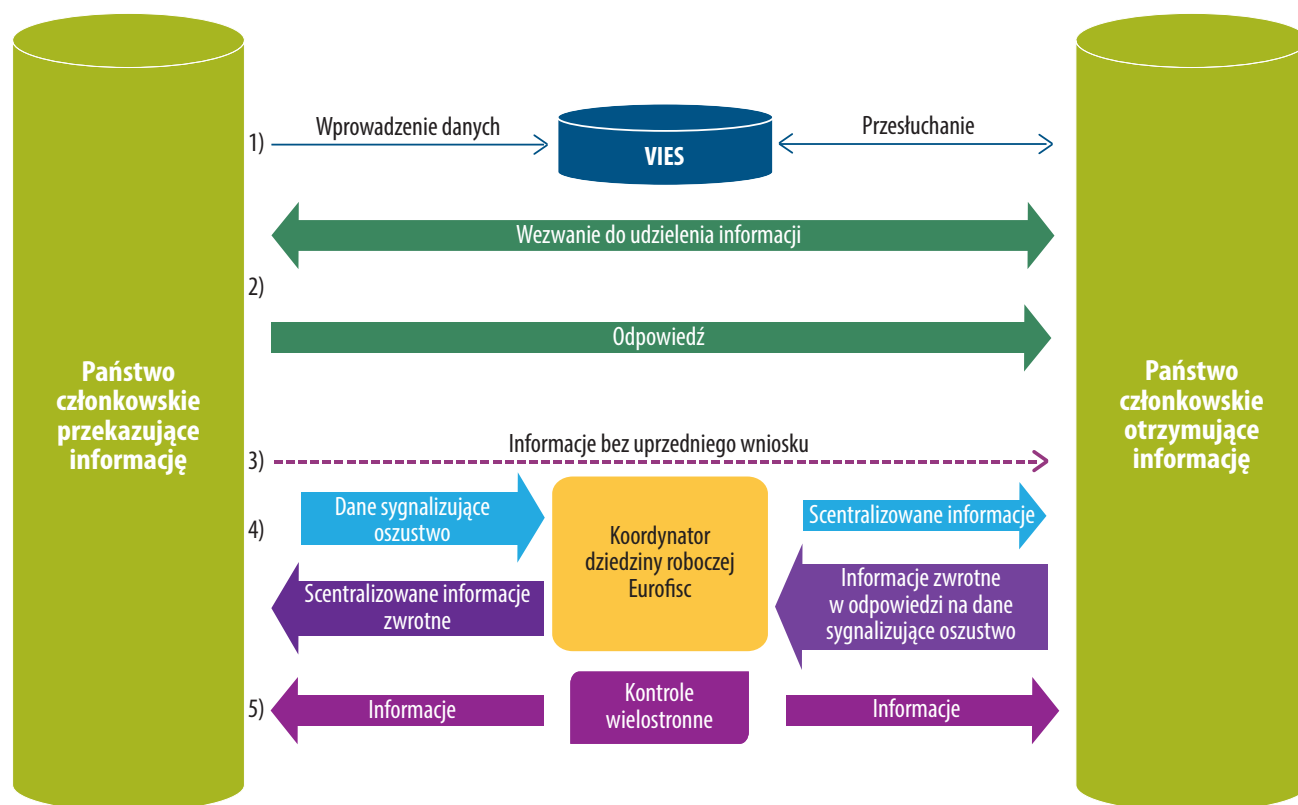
Państwo członkowskie przekazujące informację

1) Wprowadzenie danych

VIES

Przesłuchanie

Wezwanie do udzielenia informacji

2)

Odpowiedź

Informacje bez uprzedniego wniosku

3)

Dane sygnalizujące oszustwo

4)

Koordynator dziedziny roboczej Eurofisc

Scentralizowane informacje

Scentralizowane informacje zwrotne

Informacje zwrotne w odpowiedzi na dane sygnalizujące oszustwo

5) Informacje

Kontrole wielostronne

Informacje

Państwo członkowskie otrzymujące informację